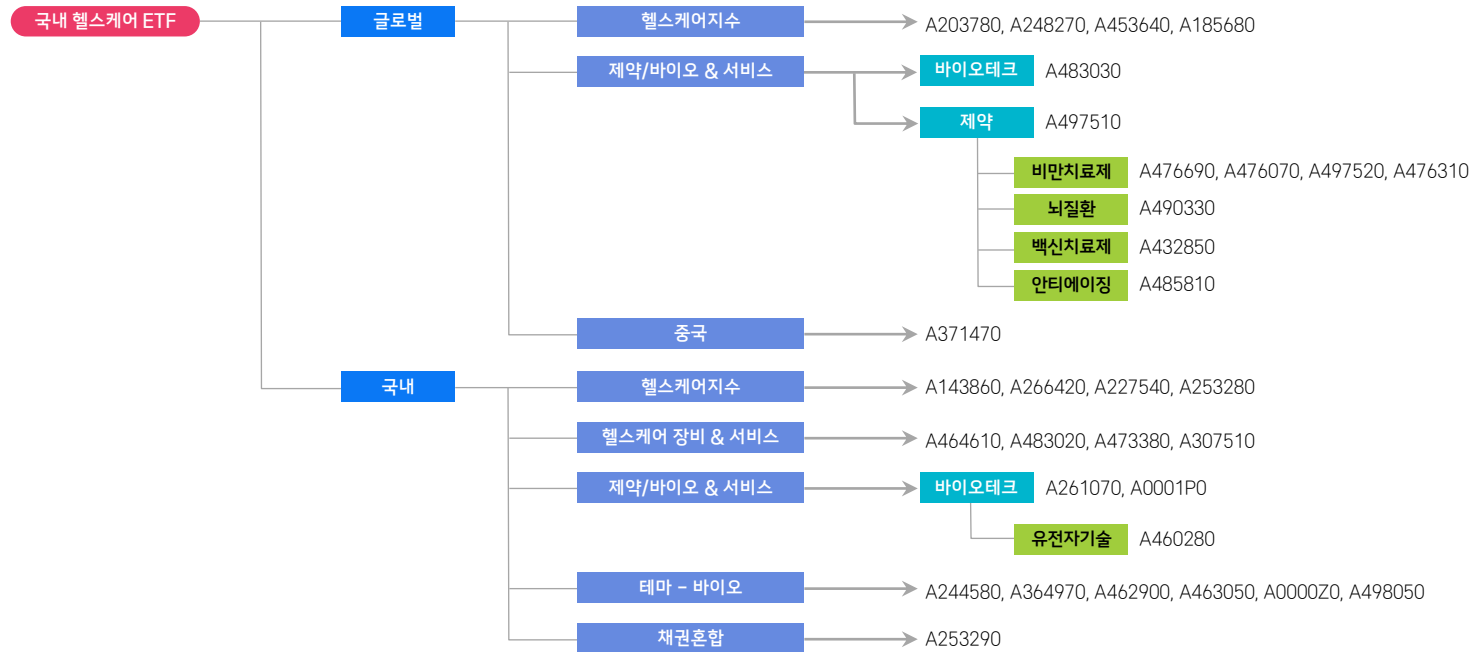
국내 헬스케어 ETF

글로벌

헬스케어지수 A203780, A248270, A453640, A185680

제약/바이오 & 서비스

바이오테크 A483030

제약 A497510

비만치료제 A476690, A476070, A497520, A476310

뇌질환 A490330

백신치료제 A432850

안티에이징 A485810

중국 A371470

국내

헬스케어지수 A143860, A266420, A227540, A253280

헬스케어 장비 & 서비스 A464610, A483020, A473380, A307510

제약/바이오 & 서비스

바이오테크 A261070, A0001P0

유전자기술 A460280

테마 – 바이오 A244580, A364970, A462900, A463050, A0000Z0, A498050

채권혼합 A253290